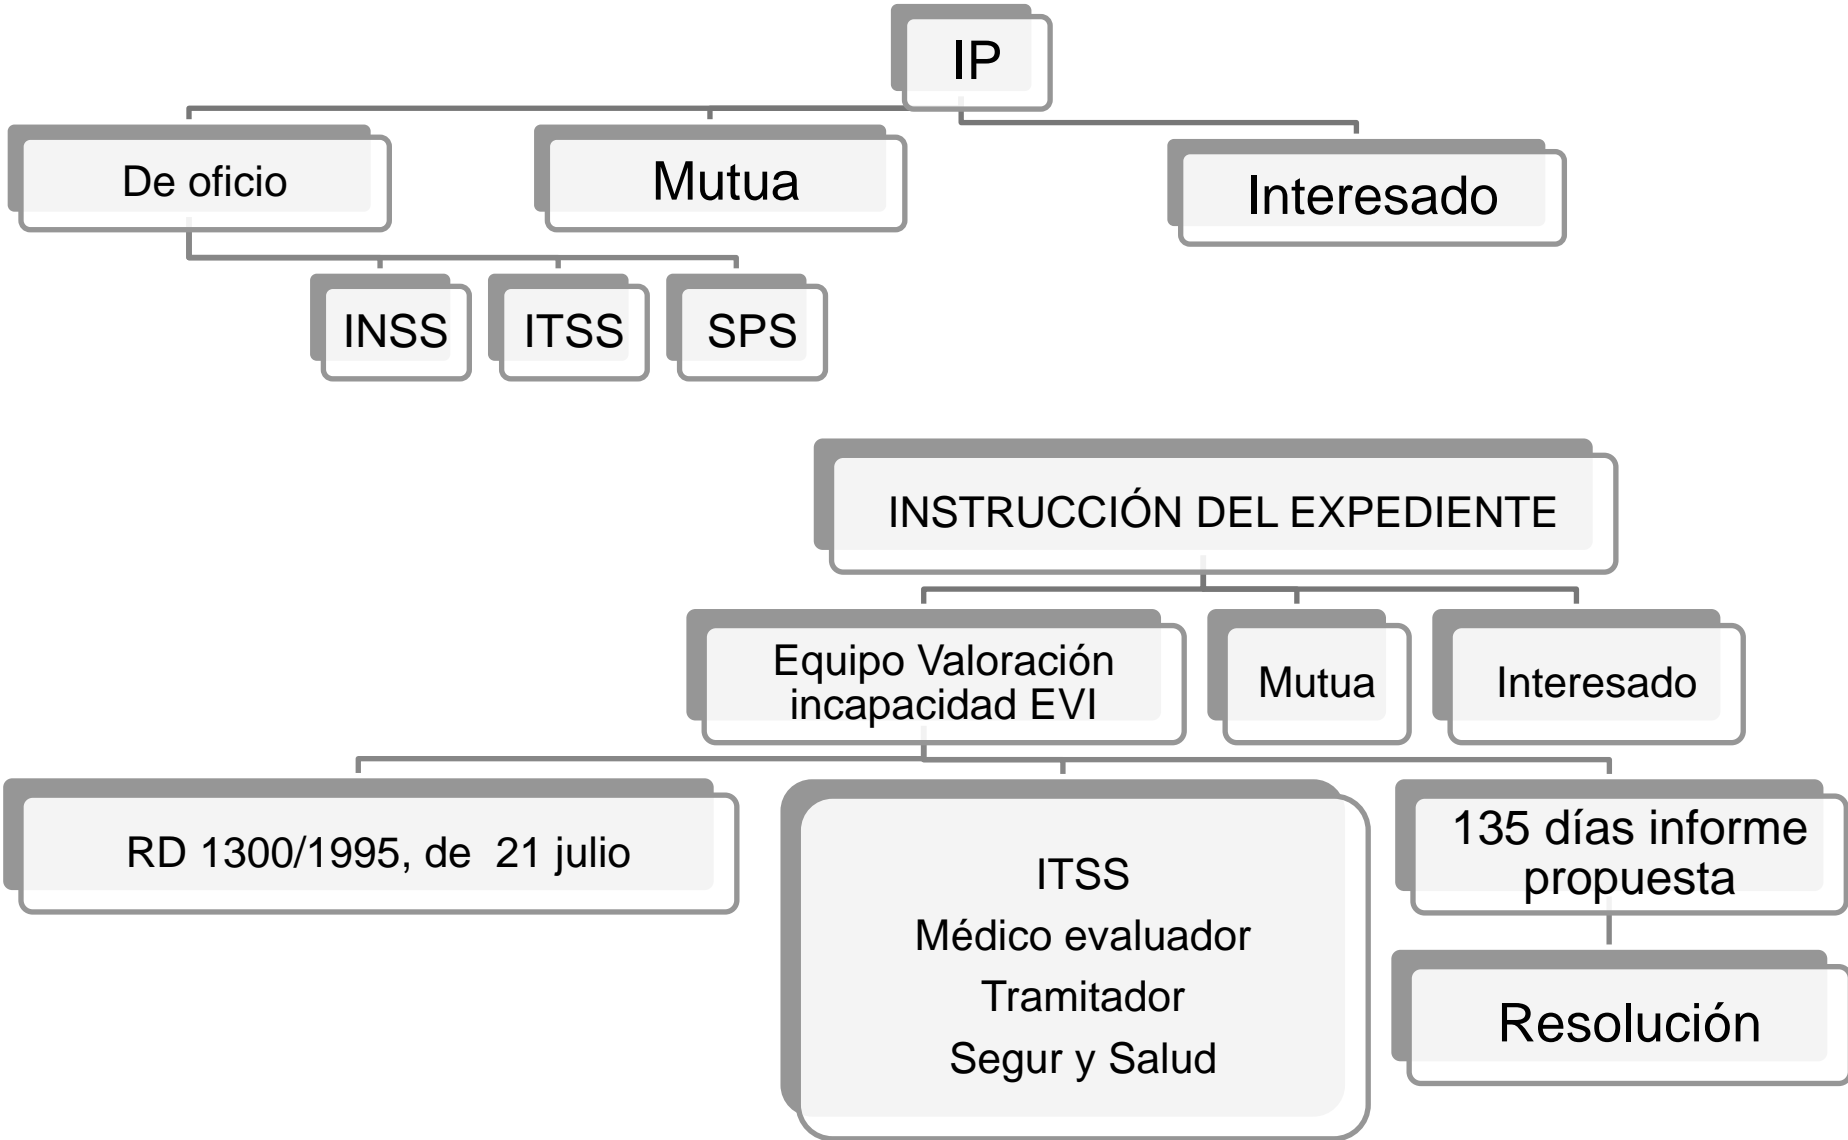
IP

De oficio

Mutua

Interesado

INSS

ITSS

SPS

INSTRUCCIÓN DEL EXPEDIENTE

Equipo Valoración incapacidad EVI

Mutua

Interesado

RD 1300/1995, de 21 julio

ITSS
Médico evaluador
Tramitador
Segur y Salud

135 días informe propuesta

Resolución